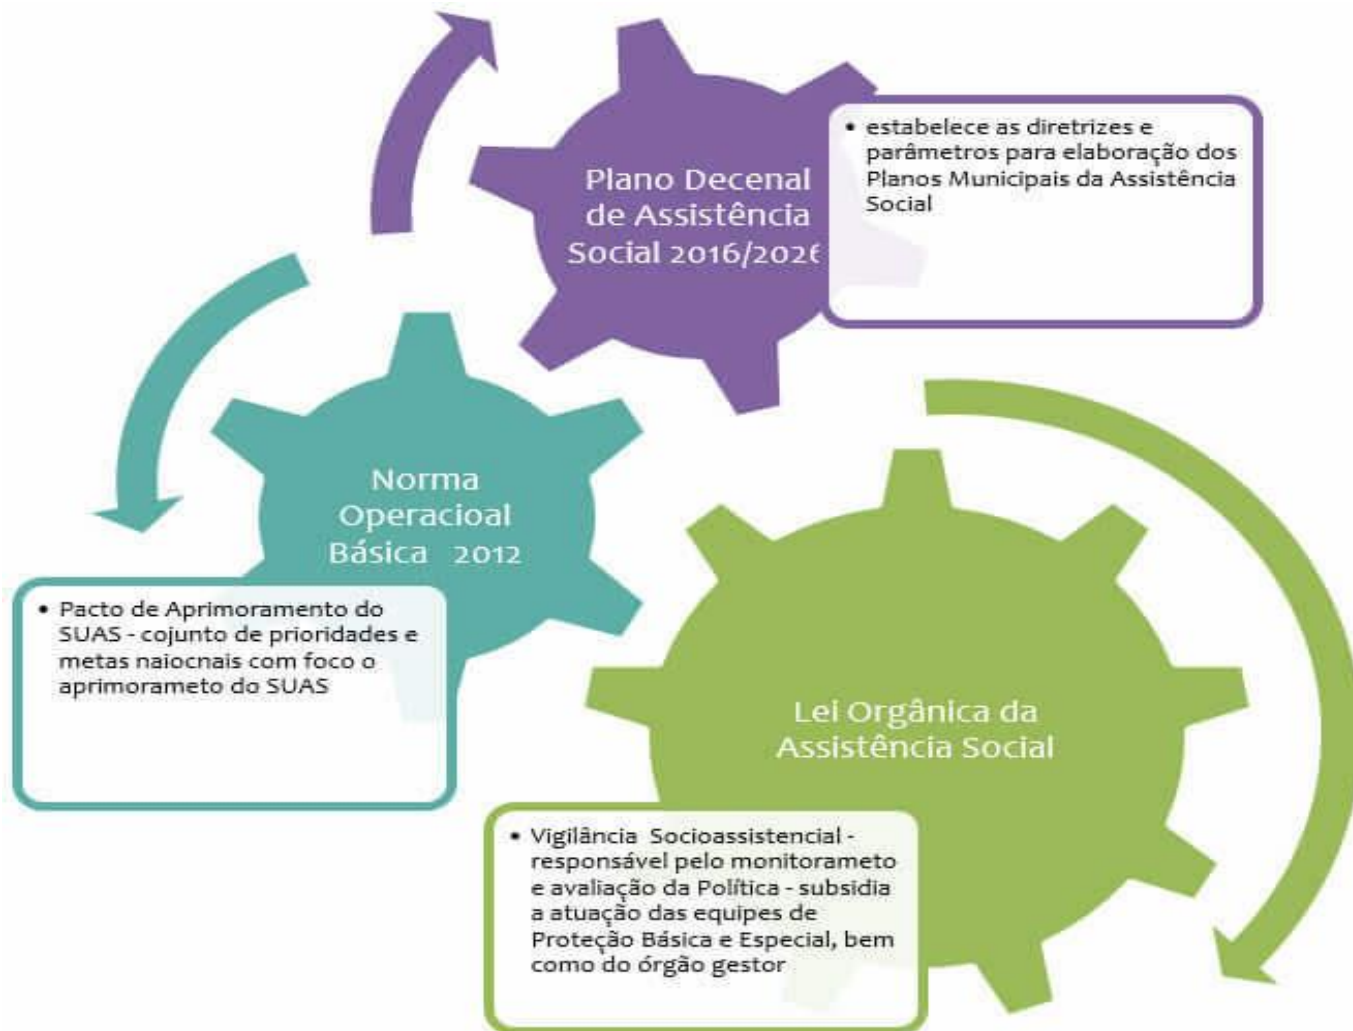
Plano Decenal de Assistência Social 2016/202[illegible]

• estabelece as diretrizes e parâmetros para elaboração dos Planos Municipais da Assistência Social

Norma Operacioal Básica 2012

• Pacto de Aprimoramento do SUAS - cojunto de prioridades e metas naiocnais com foco o aprimorameto do SUAS

Lei Orgânica da Assistência Social

• Vigilância Socioassistencial - responsável pelo monitorameto e avaliação da Política - subsidia a atuação das equipes de Proteção Básica e Especial, bem como do órgão gestor